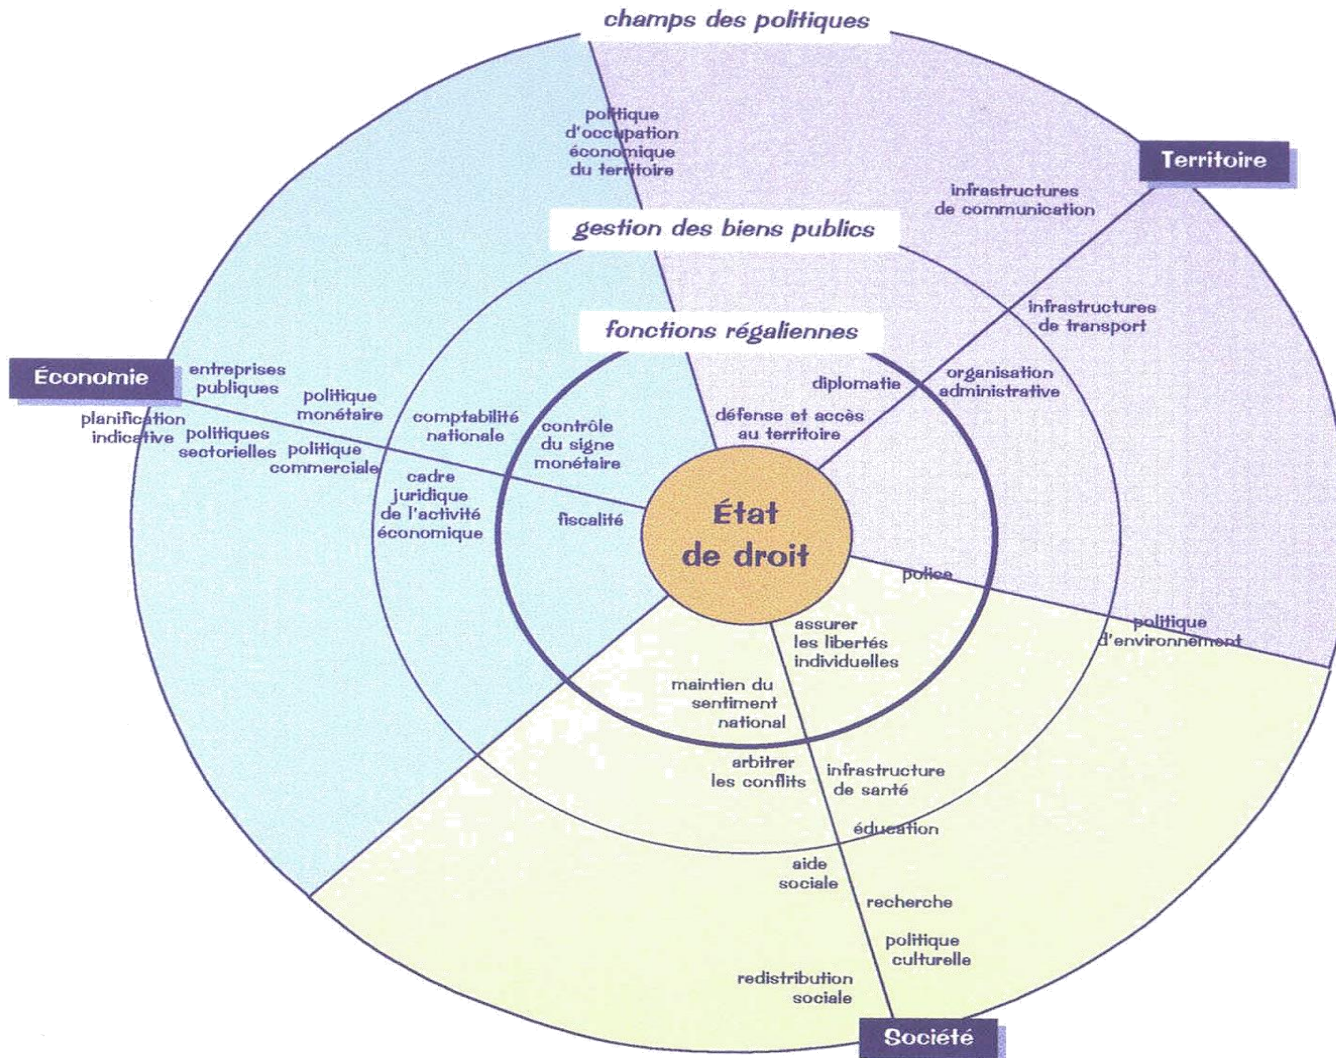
champs des politiques

politique d'occupation économique du territoire

Territoire

infrastructures de communication

gestion des biens publics

infrastructures de transport

fonctions régaliennes

Économie

entreprises publiques

politique monétaire

planification indicative

politiques sectorielles

politique commerciale

comptabilité nationale

contrôle du signe monétaire

diplomatie

organisation administrative

défense et accès au territoire

cadre juridique de l'activité économique

fiscalité

État de droit

police

politique d'environnement

assurer les libertés individuelles

maintien du sentiment national

arbitrer les conflits

infrastructure de santé

éducation

aide sociale

recherche

politique culturelle

redistribution sociale

Société